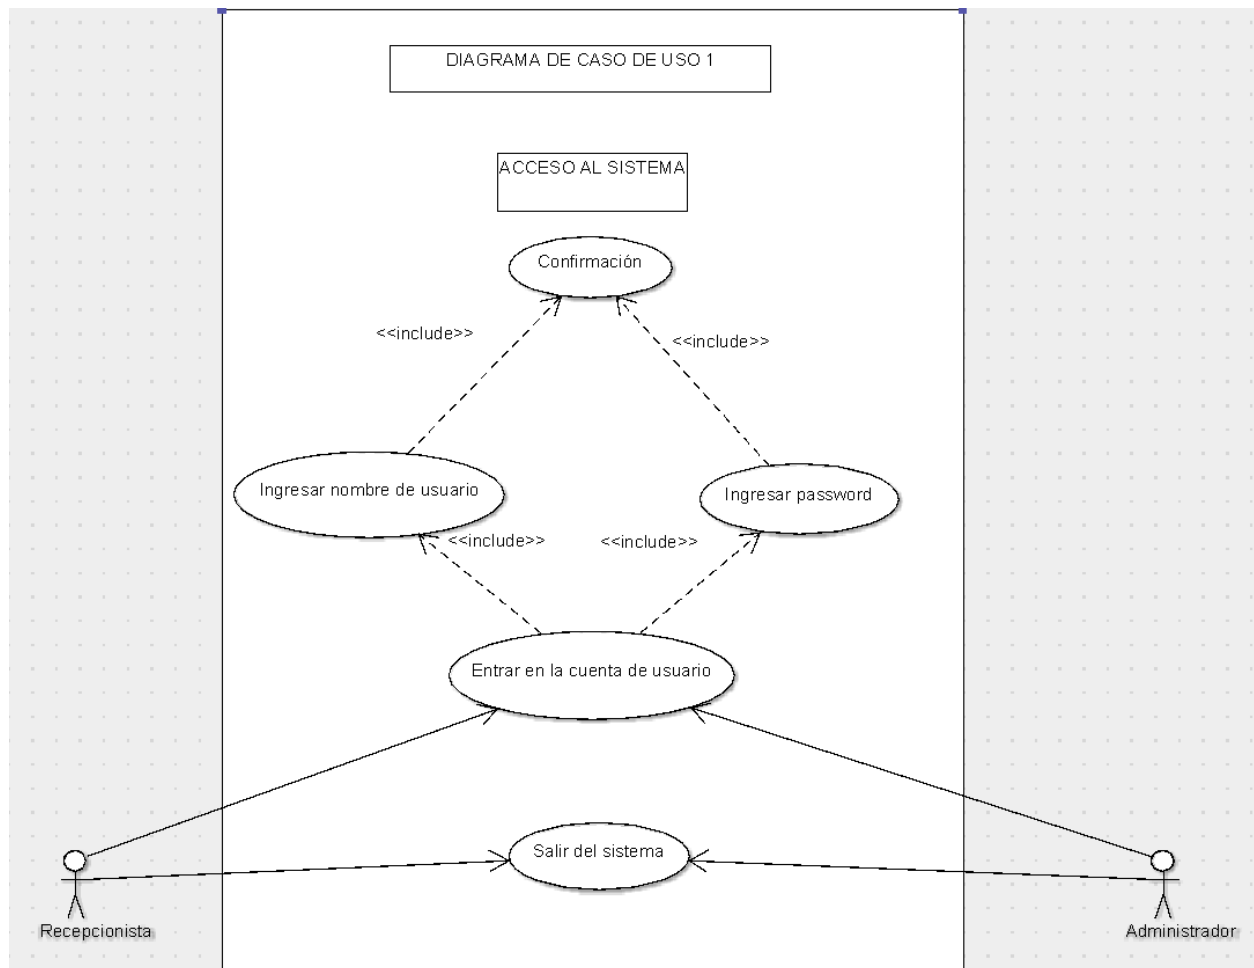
DIAGRAMA DE CASO DE USO 1

ACCESO AL SISTEMA

Confirmación

<<include>>

<<include>>

Ingresar nombre de usuario

Ingresar password

<<include>>

<<include>>

Entrar en la cuenta de usuario

Salir del sistema

Recepcionista

Administrador